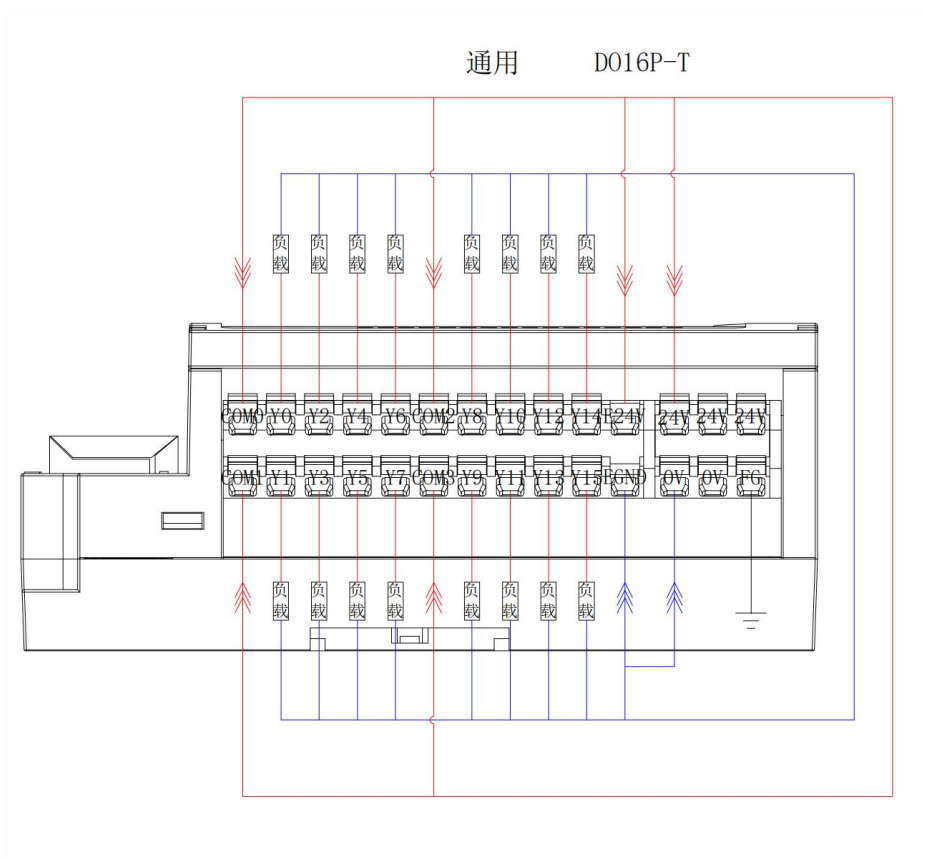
通用 DO16P-T

负载 负载 负载 负载 负载 负载 负载 负载

COM0 Y0 Y2 Y4 Y6 COM2 Y8 Y10 Y12 Y14 E24V 24V 24V 24V

COM1 Y1 Y3 Y5 Y7 COM3 Y9 Y11 Y13 Y15 EGND 0V 0V FG

负载 负载 负载 负载 负载 负载 负载 负载